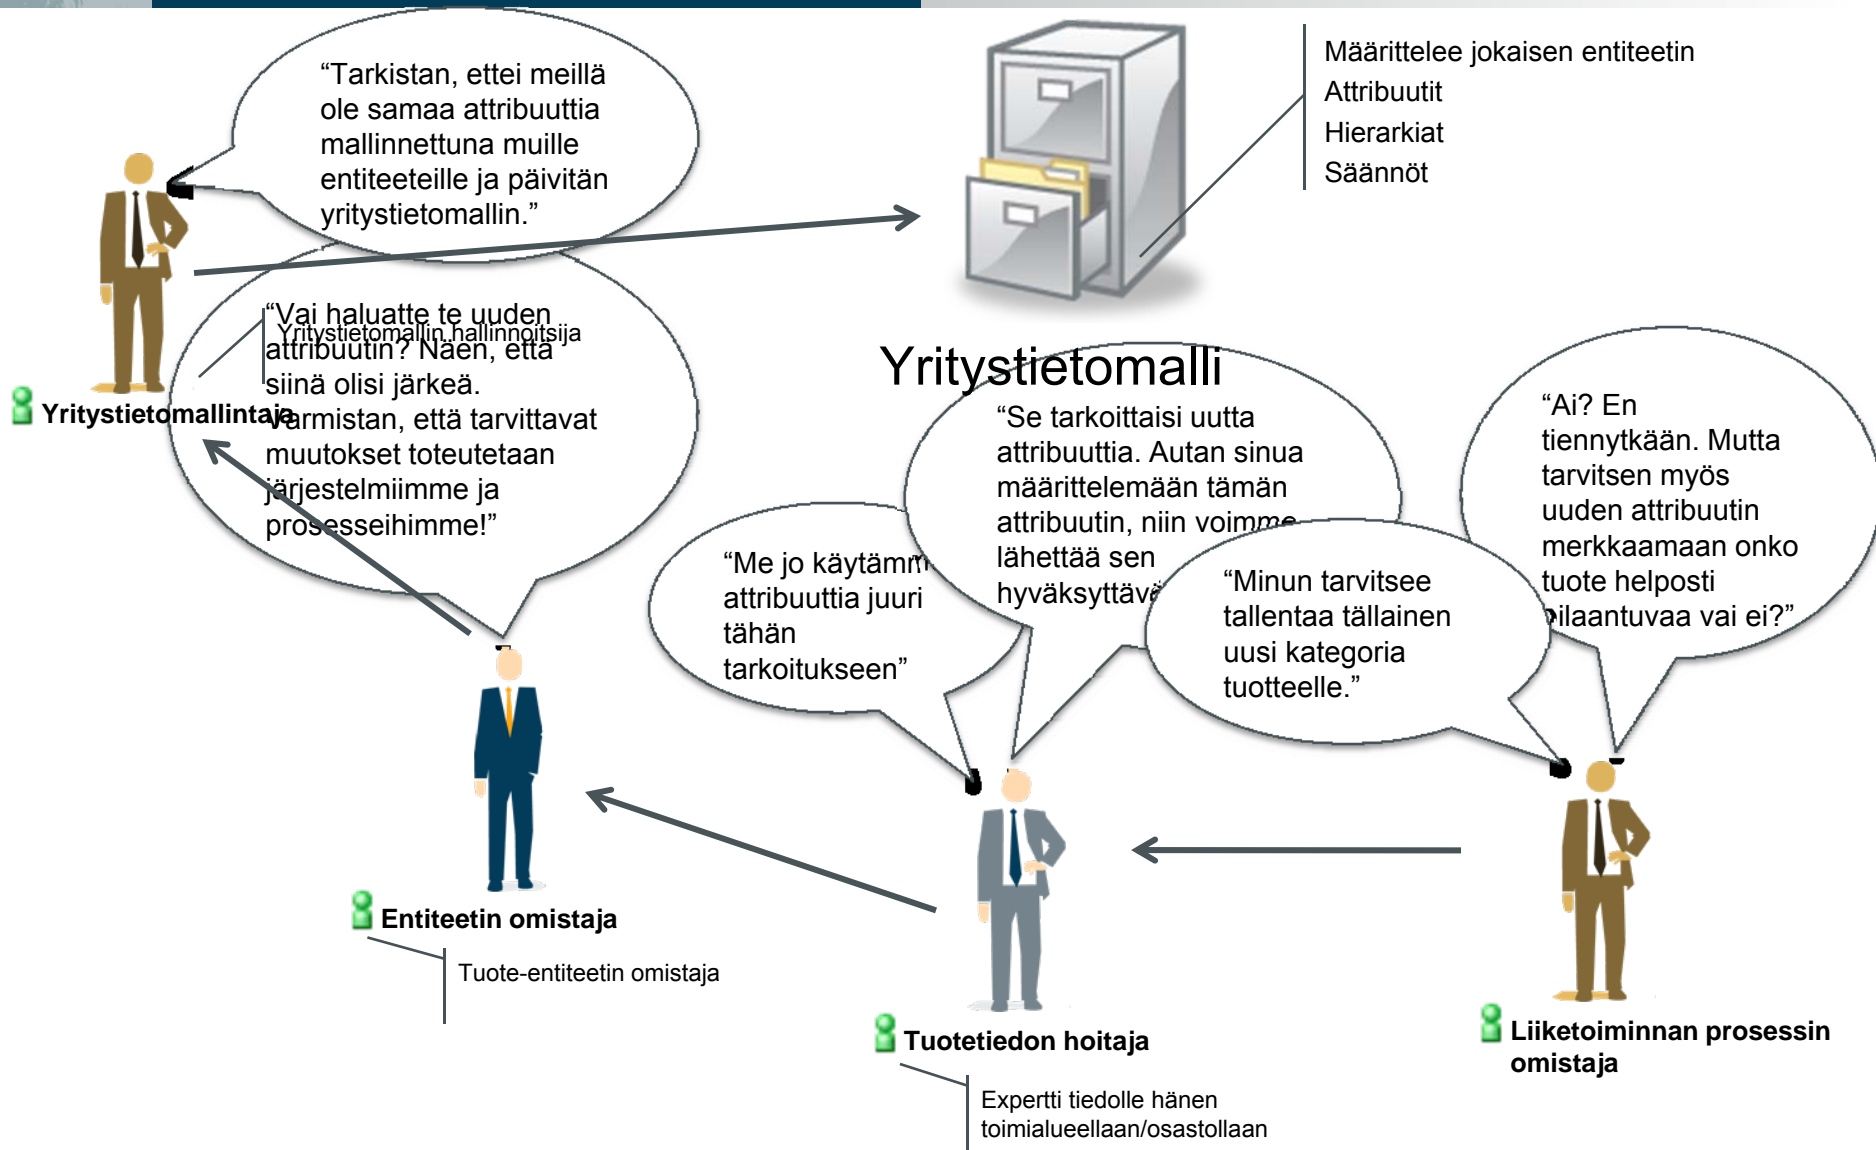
“Tarkistan, ettei meillä ole samaa attribuuttia mallinnettuna muille entiteeteille ja päivitän yritystietomallin.”

Määrittelee jokaisen entiteetin
Attribuutit
Hierarkiat
Säännöt

“Vai haluatte te uuden attribuutin? Näen, että siinä olisi järkeä. Varmistan, että tarvittavat muutokset toteutetaan järjestelmiimme ja prosesseihimme!”

Yritystietomallin hallinnoitsija

Yritystietomallintaja

Yritystietomalli

“Se tarkoittaisi uutta attribuuttia. Autan sinua määrittelemään tämän attribuutin, niin voimme lähettää sen hyväksyttäv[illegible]

“Ai? En tiennytkään. Mutta tarvitsen myös uuden attribuutin merkkaamaan onko tuote helposti pilaantuvaa vai ei?”

“Me jo käytämm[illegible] attribuuttia juuri tähän tarkoitukseen”

“Minun tarvitsee tallentaa tällainen uusi kategoria tuotteelle.”

Entiteetin omistaja

Tuote-entiteetin omistaja

Tuotetiedon hoitaja

Expertti tiedolle hänen toimialueellaan/osastollaan

Liiketoiminnan prosessin omistaja